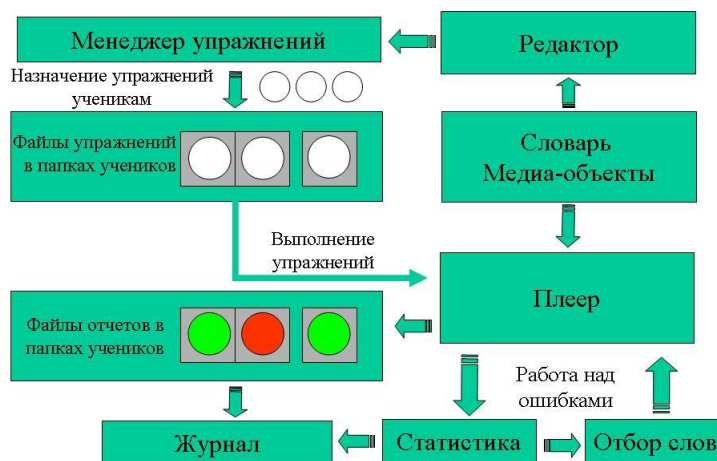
Менеджер упражнений

Редактор

Назначение упражнений ученикам

Файлы упражнений в папках учеников

Словарь Медиа-объекты

Выполнение упражнений

Плеер

Файлы отчетов в папках учеников

Работа над ошибками

Журнал

Статистика

Отбор слов